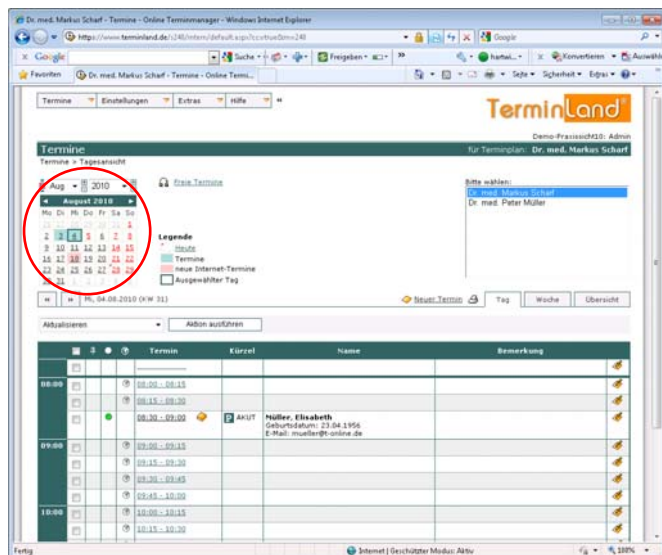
Dr. med. Markus Scharf - Termine - Online Terminmanager - Windows Internet Explorer

https://www.terminland.de/s248/intern/default.aspx?ccvtrue&mv248

Google

Suche · Freigeben · hartwi... · Konvertieren · Auswählen

Favoriten | Dr. med. Markus Scharf - Termine - Online Termi...

Seite · Sicherheit · Extras

Termine | Einstellungen | Extras | Hilfe | «

TerminLand®

Demo-PraxissichM10: Admin

Termine

für Terminplan: Dr. med. Markus Scharf

Termine > Tagesansicht

Aug 2010

Freie Termine

Bitte wählen:
Dr. med. Markus Scharf
Dr. med. Peter Müller

August 2010

| Mo | Di | Mi | Do | Fr | Sa | So |
|---|---|---|---|---|---|---|
| 26 | 27 | 28 | 29 | 30 | 31 | 1 |
| 2 | 3 | 4 | 5 | 6 | 7 | 8 |
| 9 | 10 | 11 | 12 | 13 | 14 | 15 |
| 16 | 17 | 18 | 19 | 20 | 21 | 22 |
| 23 | 24 | 25 | 26 | 27 | 28 | 29 |
| 30 | 31 | | | | | |

Legende
Heute
Termine
neue Internet-Termine
Ausgewählter Tag

« » Mi, 04.08.2010 (KW 31)

Neuer Termin | Tag | Woche | Übersicht

Aktualisieren | Aktion ausführen

| | | | Termin | Kürzel | Name | Bemerkung |
|---|---|---|---|---|---|---|
| 08:00 | | | 08:00 - 08:15 | | | |
| | | | 08:15 - 08:30 | | | |
| | | | 08:30 - 09:00 | P AKUT | Müller, Elisabeth Geburtsdatum: 23.04.1956 E-Mail: mueller@t-online.de | |
| 09:00 | | | 09:00 - 09:15 | | | |
| | | | 09:15 - 09:30 | | | |
| | | | 09:30 - 09:45 | | | |
| | | | 09:45 - 10:00 | | | |
| 10:00 | | | 10:00 - 10:15 | | | |
| | | | 10:15 - 10:30 | | | |

Fertig | Internet | Geschützter Modus: Aktiv | 100%